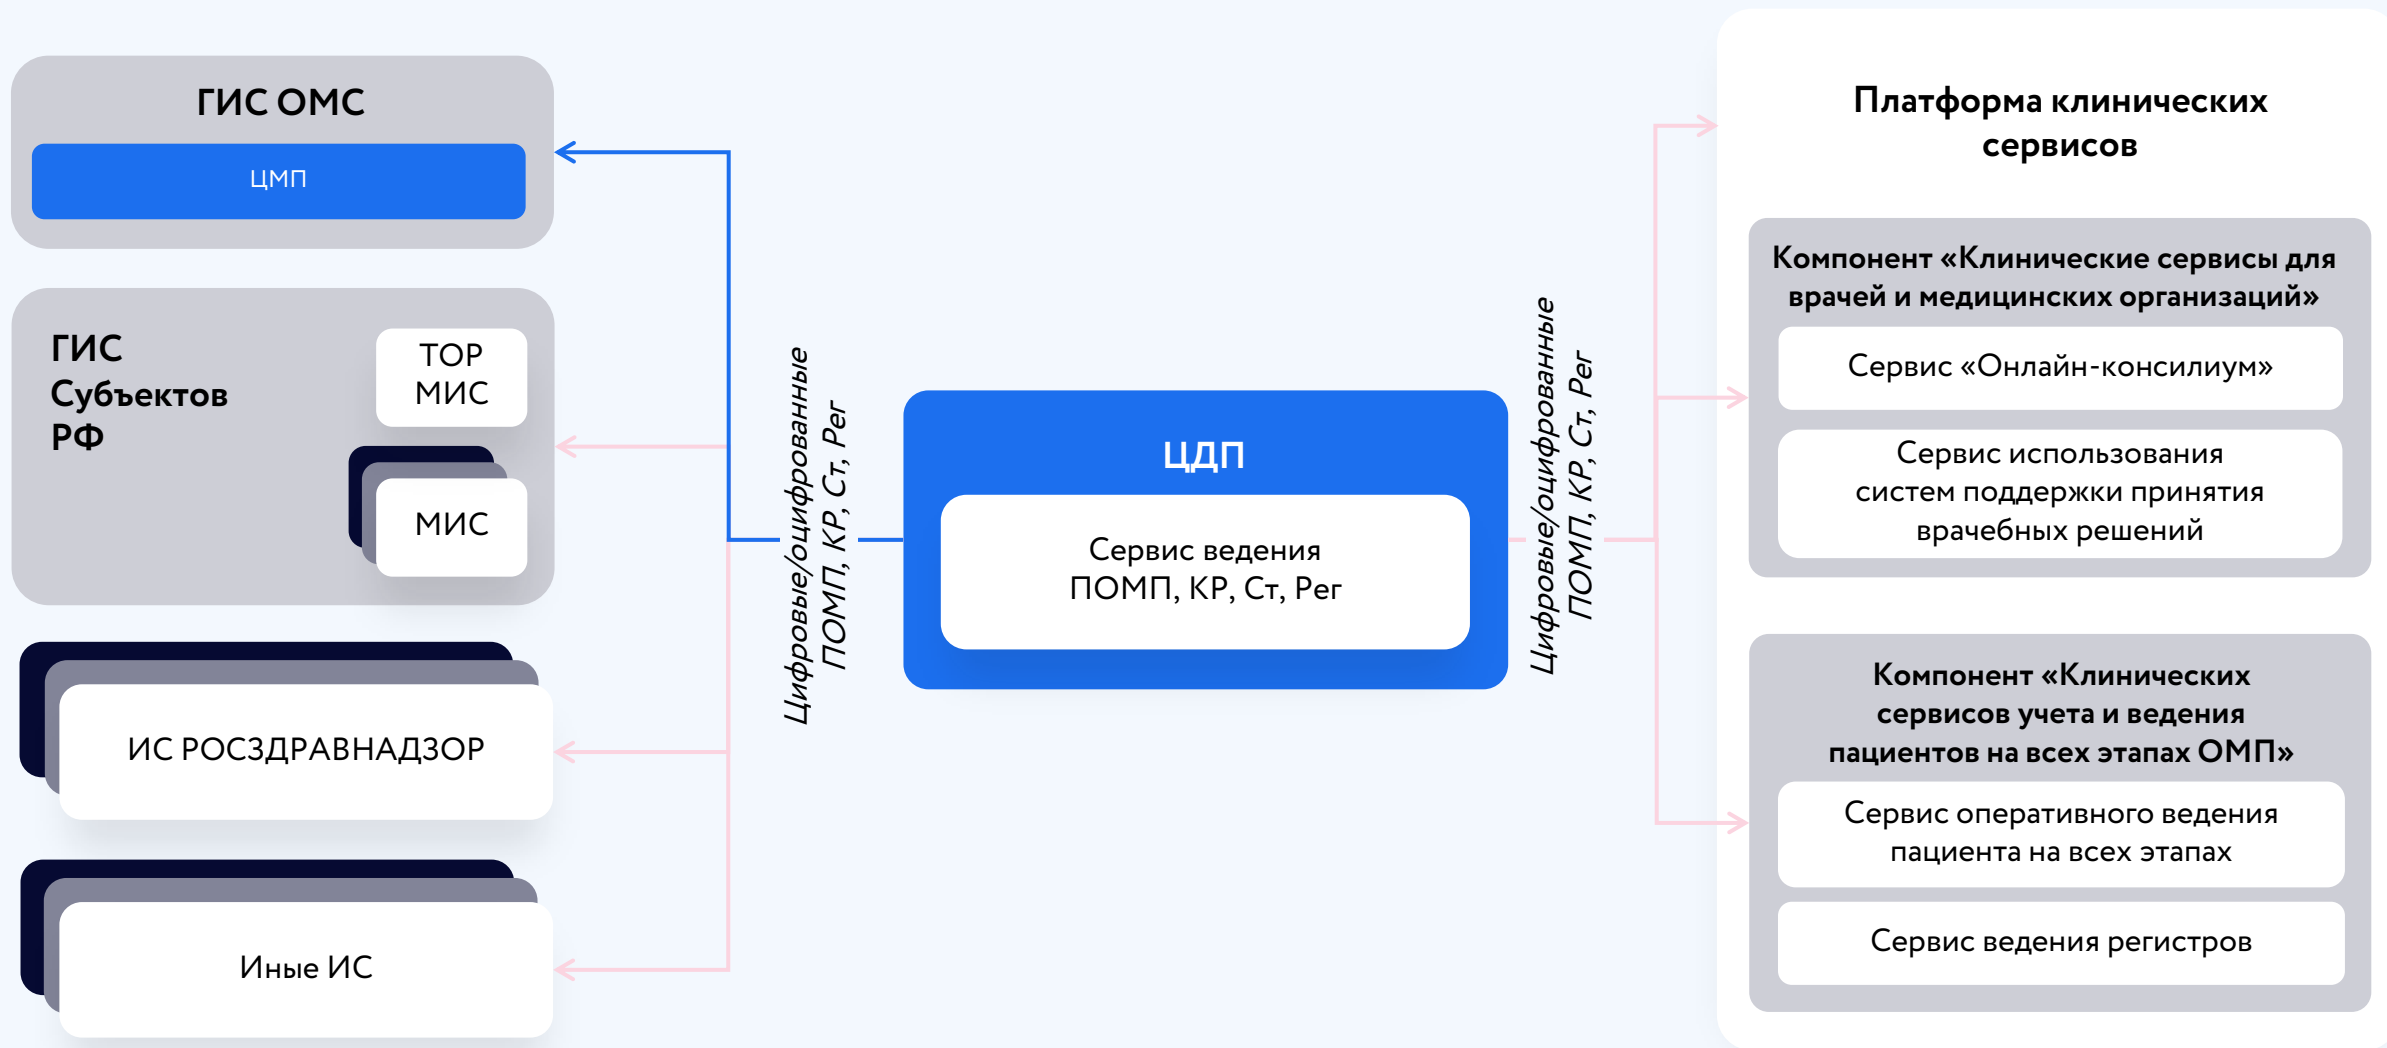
ГИС ОМС

ЦМП

ГИС Субъектов РФ

ТОР МИС

МИС

ИС РОСЗДРАВНАДЗОР

Иные ИС

Цифровые/оцифрованные ПОМП, КР, Ст, Рег

ЦДП

Сервис ведения ПОМП, КР, Ст, Рег

Цифровые/оцифрованные ПОМП, КР, Ст, Рег

Платформа клинических сервисов

Компонент «Клинические сервисы для врачей и медицинских организаций»

Сервис «Онлайн-консилиум»

Сервис использования систем поддержки принятия врачебных решений

Компонент «Клинических сервисов учета и ведения пациентов на всех этапах ОМП»

Сервис оперативного ведения пациента на всех этапах

Сервис ведения регистров